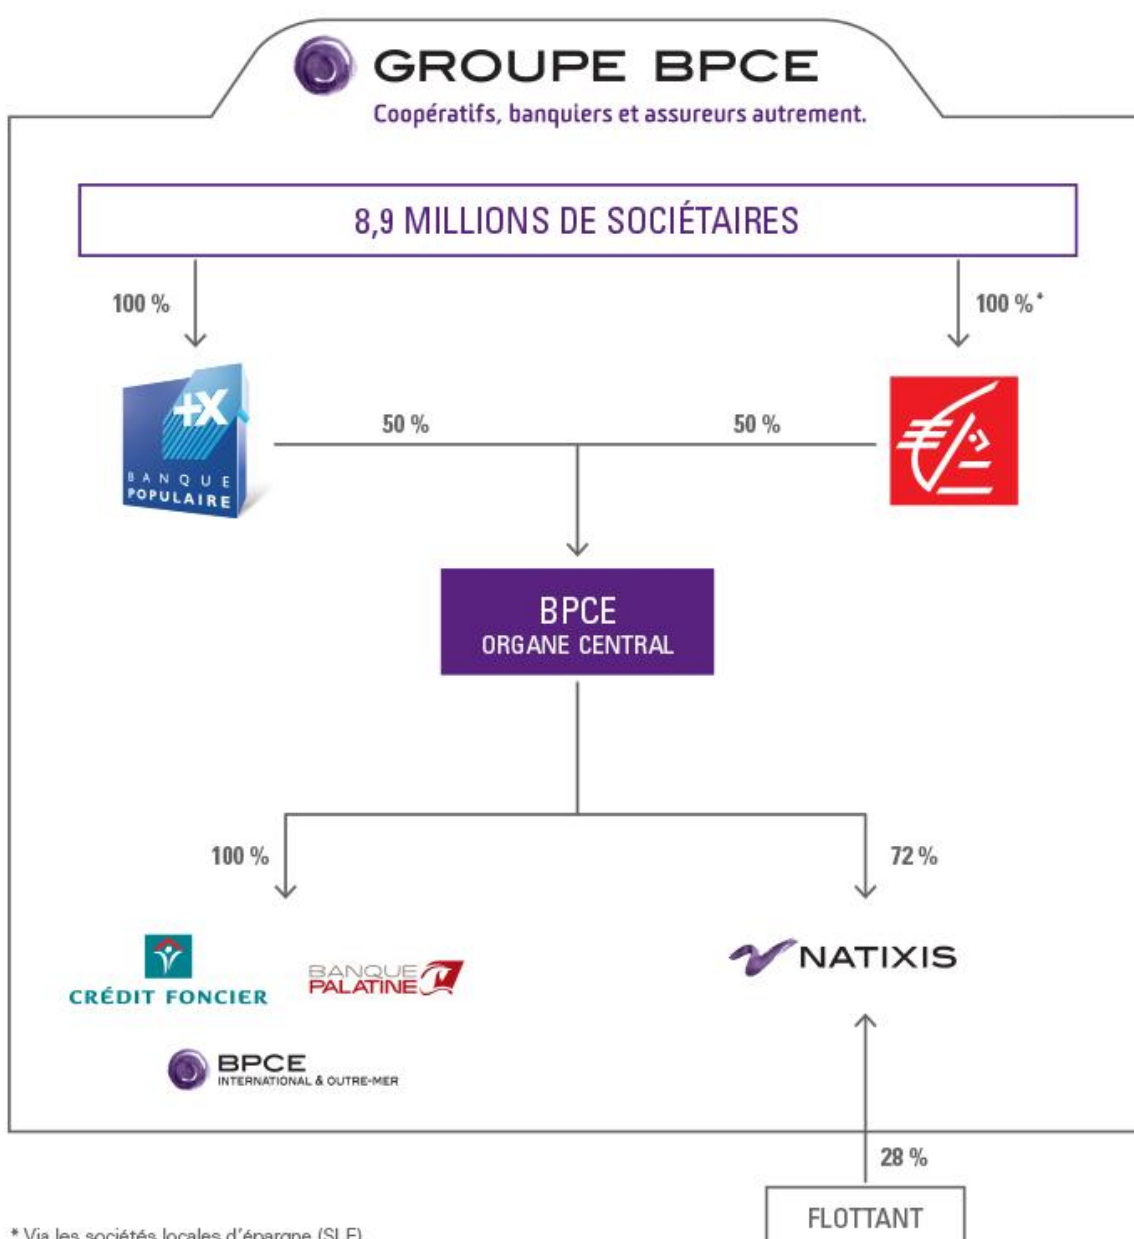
GROUPE BPCE
Coopératifs, banquiers et assureurs autrement.

8,9 MILLIONS DE SOCIÉTAIRES

100 %

100 %*

+X BANQUE POPULAIRE

50 %

50 %

BPCE
ORGANE CENTRAL

100 %

72 %

CRÉDIT FONCIER

BANQUE PALATINE

BPCE INTERNATIONAL & OUTRE-MER

NATIXIS

28 %

FLOTTANT

* Via les sociétés locales d'épargne (SLE)